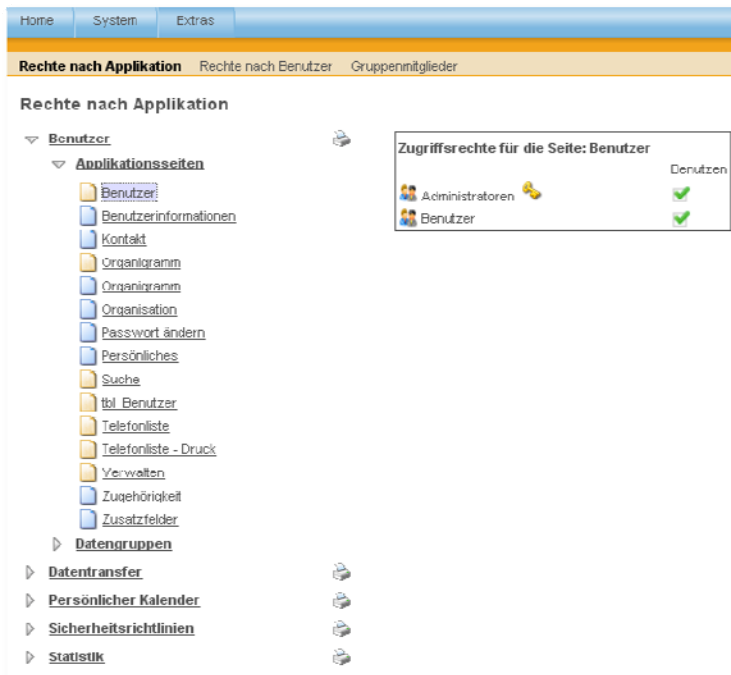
Home System Extras

Rechte nach Applikation Rechte nach Benutzer Gruppenmitglieder

Rechte nach Applikation

Benutzer

Applikationsseiten

Benutzer
Benutzerinformationen
Kontakt
Organigramm
Organigramm
Organisation
Passwort ändern
Persönliches
Suche
tbl_Benutzer
Telefonliste
Telefonliste - Druck
Verwalten
Zugehörigkeit
Zusatzfelder

Datengruppen

Datentransfer
Persönlicher Kalender
Sicherheitsrichtlinien
Statistik

Zugriffsrechte für die Seite: Benutzer

| | Benutzen |
|---|---|
| Administratoren | ✔ |
| Benutzer | ✔ |